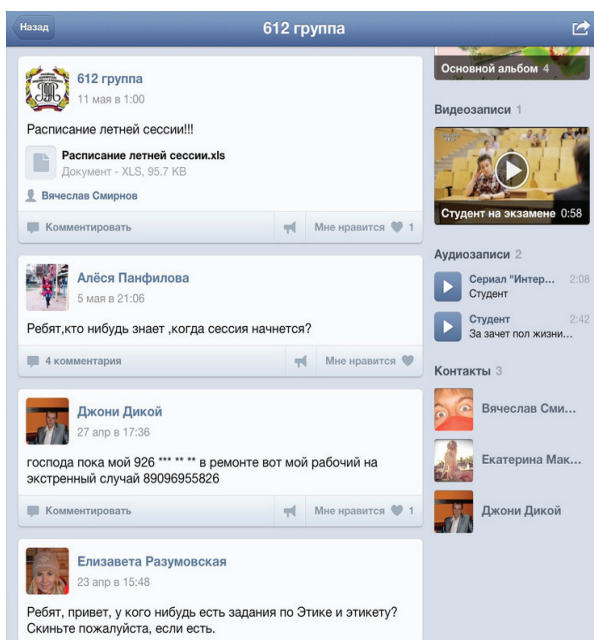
Назад

612 группа

612 группа
11 мая в 1:00

Расписание летней сессии!!!

Расписание летней сессии.xls
Документ - XLS, 95.7 KB

Вячеслав Смирнов

Комментировать

Мне нравится 1

Алёся Панфилова
5 мая в 21:06

Ребят,кто нибудь знает ,когда сессия начнется?

4 комментария

Мне нравится

Джони Дикой
27 апр в 17:36

господа пока мой 926 *** ** ** в ремонте вот мой рабочий на экстренный случай 89096955826

Комментировать

Мне нравится 1

Елизавета Разумовская
23 апр в 15:48

Ребят, привет, у кого нибудь есть задания по Этике и этикету? Скиньте пожалуйста, если есть.

Основной альбом 4

Видеозаписи 1

Студент на экзамене 0:58

Аудиозаписи 2

Сериал "Интер... 2:08
Студент

Студент 2:42
За зачет пол жизни...

Контакты 3

Вячеслав Сми...

Екатерина Мак...

Джони Дикой